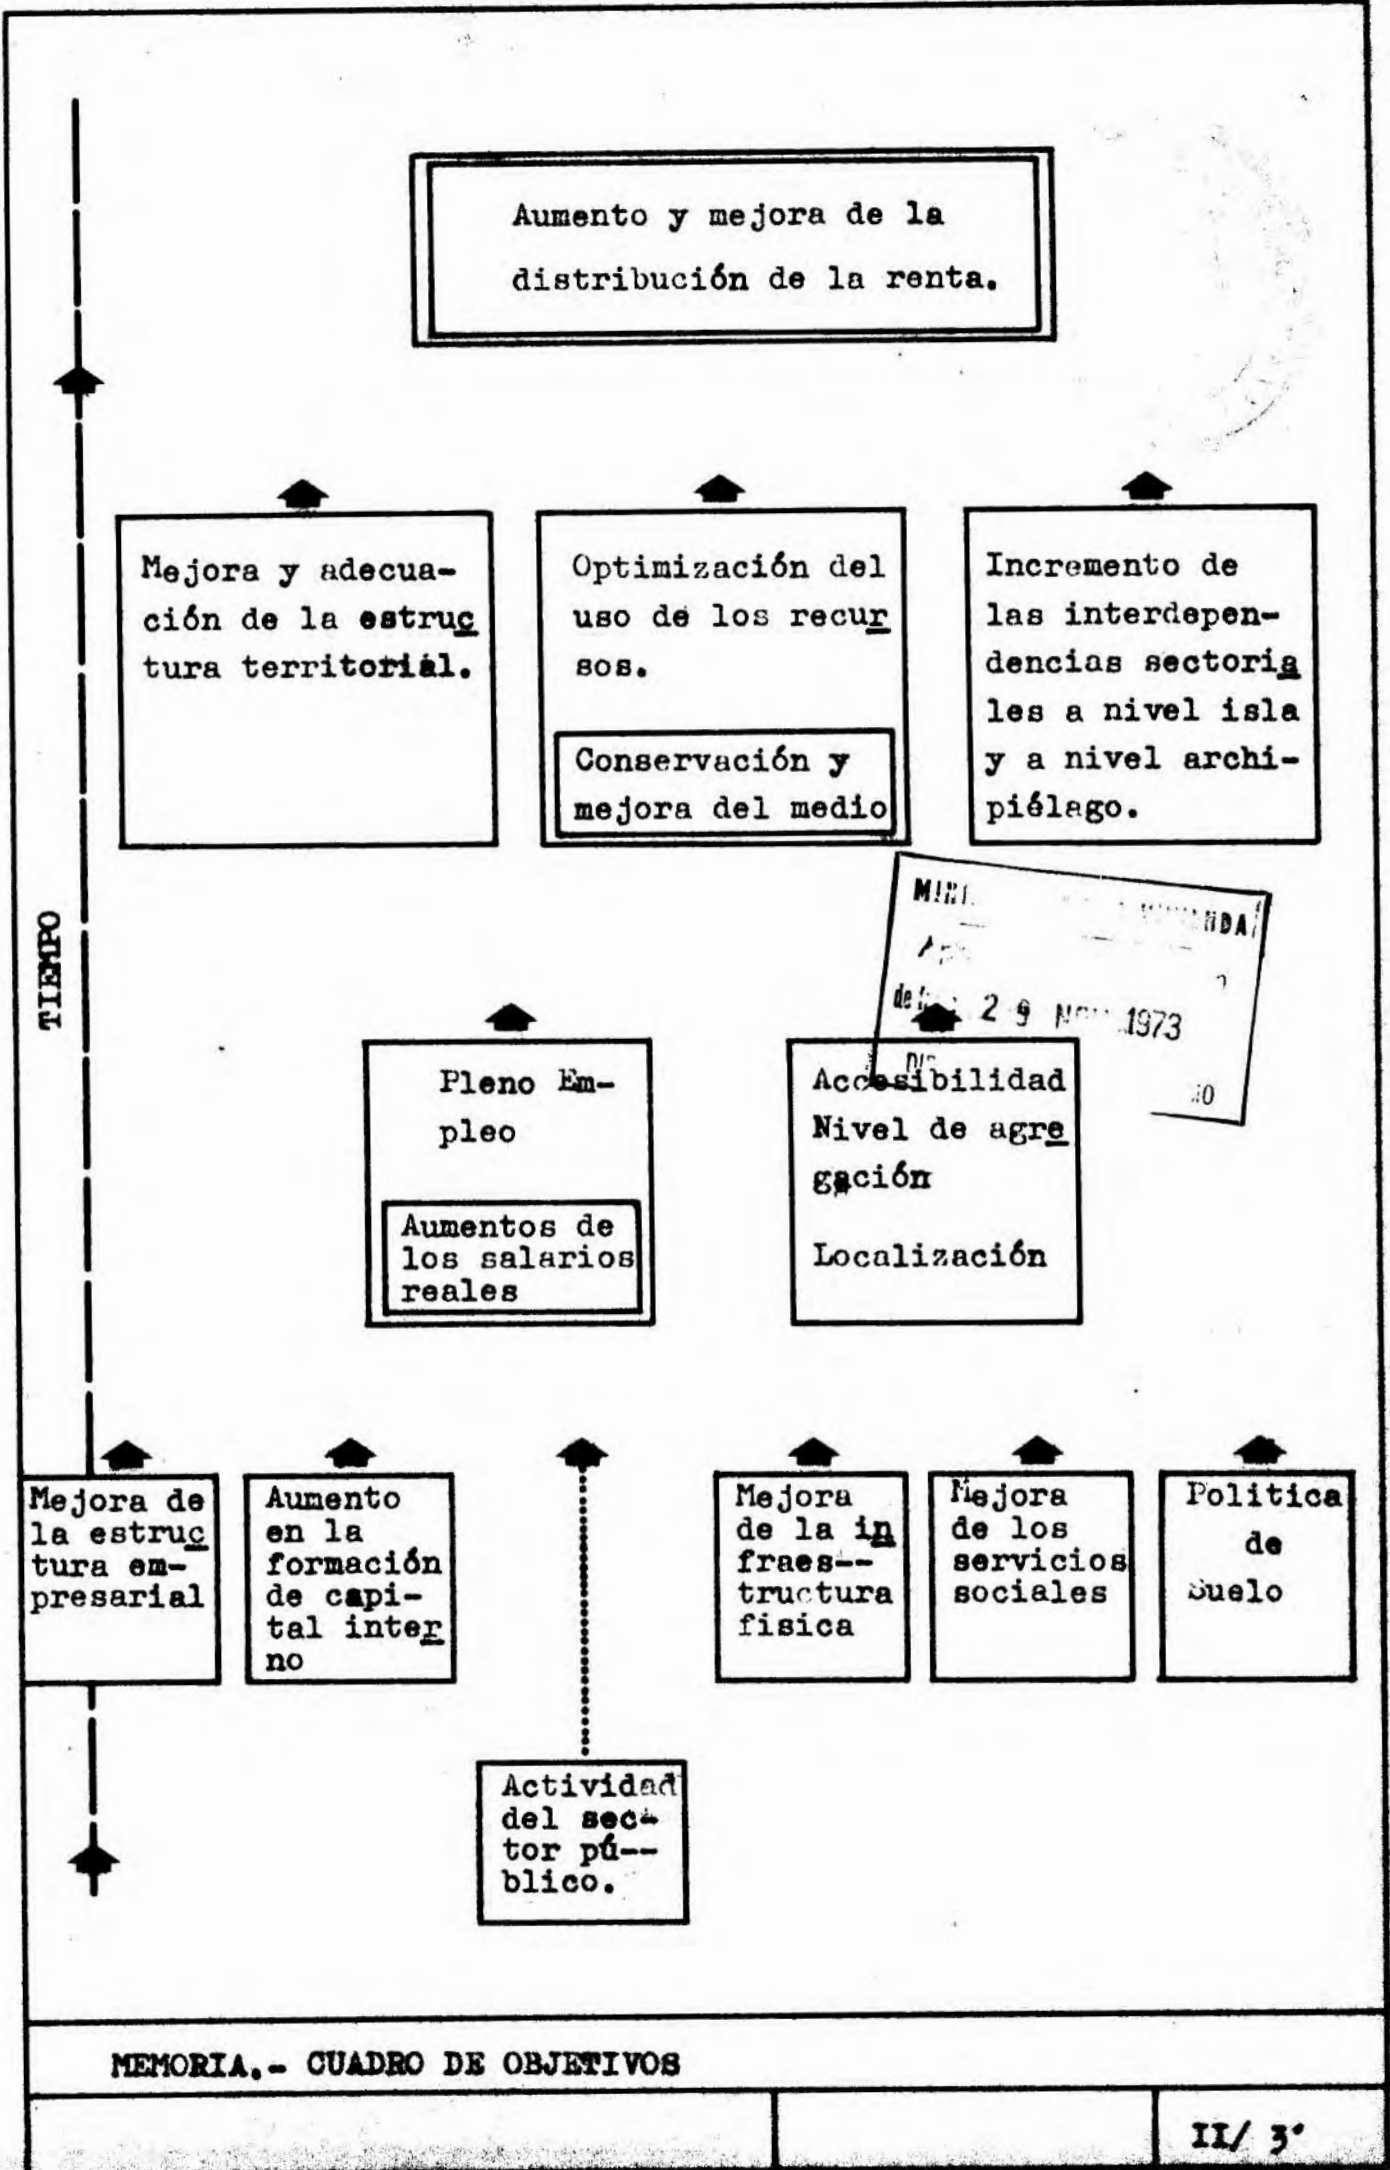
Aumento y mejora de la distribución de la renta.

Mejora y adecuación de la estructura territorial.

Optimización del uso de los recursos.

Conservación y mejora del medio

Incremento de las interdependencias sectoriales a nivel isla y a nivel archipiélago.

TIEMPO

MIN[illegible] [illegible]NDA
A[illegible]
de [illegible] 2 9 N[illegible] 1973
DI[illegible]
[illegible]0

Pleno Empleo

Aumentos de los salarios reales

Accesibilidad
Nivel de agregación

Localización

Mejora de la estructura empresarial

Aumento en la formación de capital interno

Mejora de la infraestructura física

Mejora de los servicios sociales

Politica de Suelo

Actividad del sector público.

MEMORIA.- CUADRO DE OBJETIVOS

II/ 3'